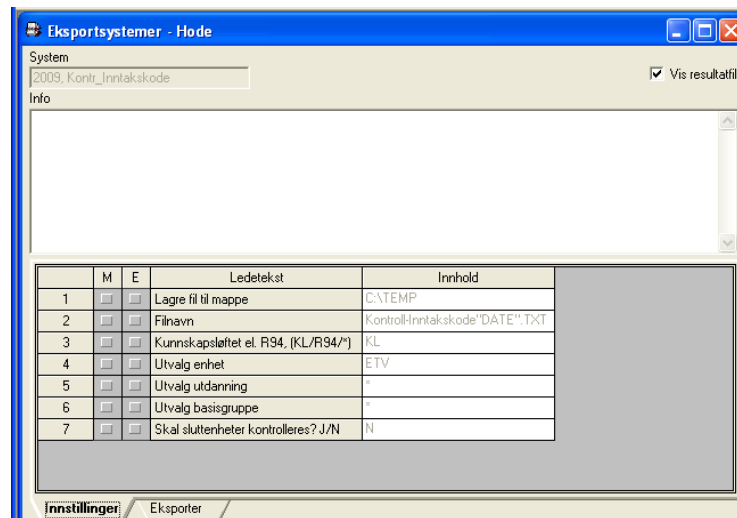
Eksportsystemer - Hode

System
2009, Kontr_Inntakskode

Vis resultatfil

Info

| | M | E | Ledetekst | Innhold |
|---|---|---|---|---|
| 1 | | | Lagre fil til mappe | C:\TEMP |
| 2 | | | Filnavn | Kontroll-Inntakskode"DATE".TXT |
| 3 | | | Kunnskapsløftet el. R94, (KL/R94/*) | KL |
| 4 | | | Utvalg enhet | ETV |
| 5 | | | Utvalg utdanning | * |
| 6 | | | Utvalg basisgruppe | * |
| 7 | | | Skal sluttenheter kontrolleres? J/N | N |

Innstillinger | Eksporter